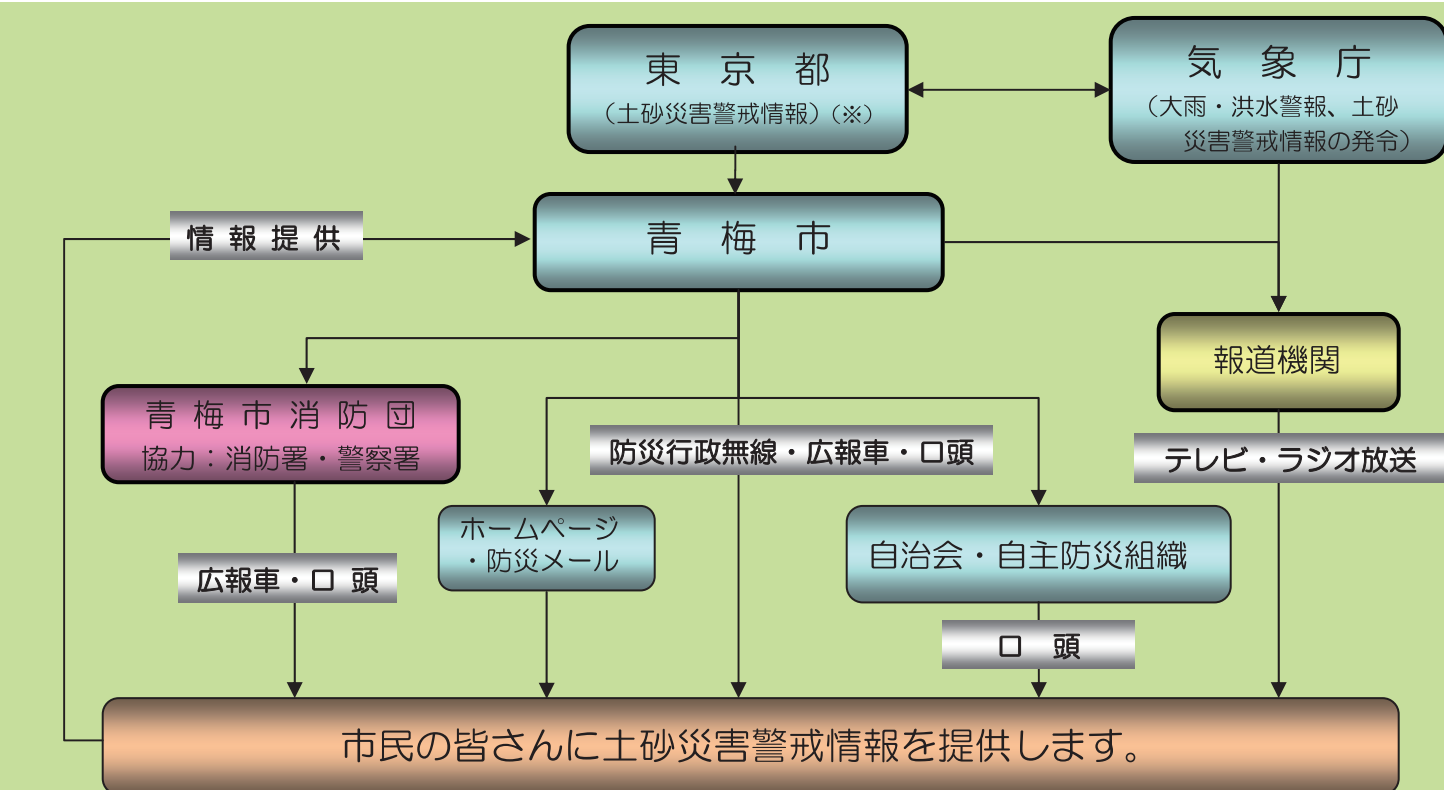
東 京 都
（土砂災害警戒情報）（※）

気 象 庁
（大雨・洪水警報、土砂災害警戒情報の発令）

情 報 提 供

青 梅 市

報道機関

青 梅 市 消 防 団
協力：消防署・警察署

防災行政無線・広報車・口頭

テレビ・ラジオ放送

ホームページ
・防災メール

自治会・自主防災組織

広報車・口 頭

口 頭

市民の皆さんに土砂災害警戒情報を提供します。